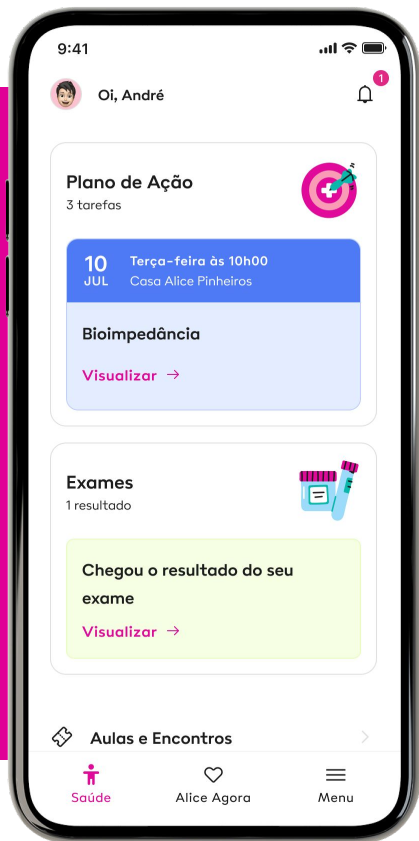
9:41

Oi, André

1

Plano de Ação
3 tarefas

10
JUL
Terça-feira às 10h00
Casa Alice Pinheiros

Bioimpedância

Visualizar →

Exames
1 resultado

Chegou o resultado do seu exame

Visualizar →

Aulas e Encontros

Saúde
Alice Agora
Menu